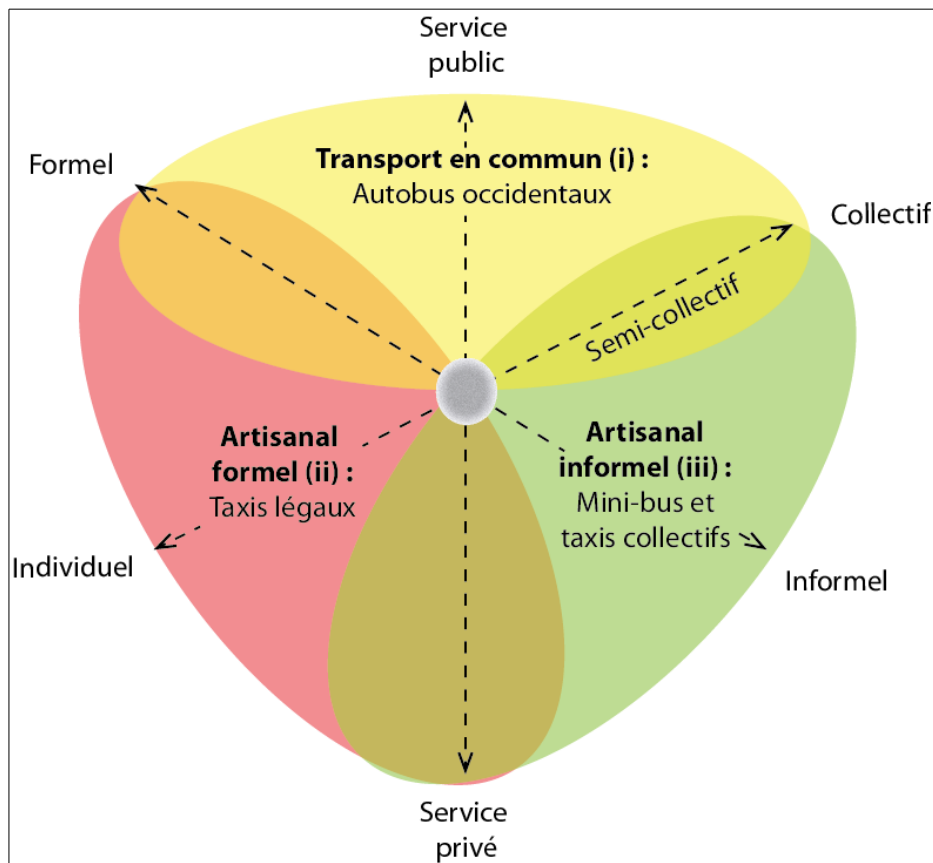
Service public

Formel

Transport en commun (i) :
Autobus occidentaux

Collectif

Semi-collectif

Artisanal formel (ii) :
Taxis légaux

Artisanal informel (iii) :
Mini-bus et taxis collectifs

Individuel

Informel

Service privé